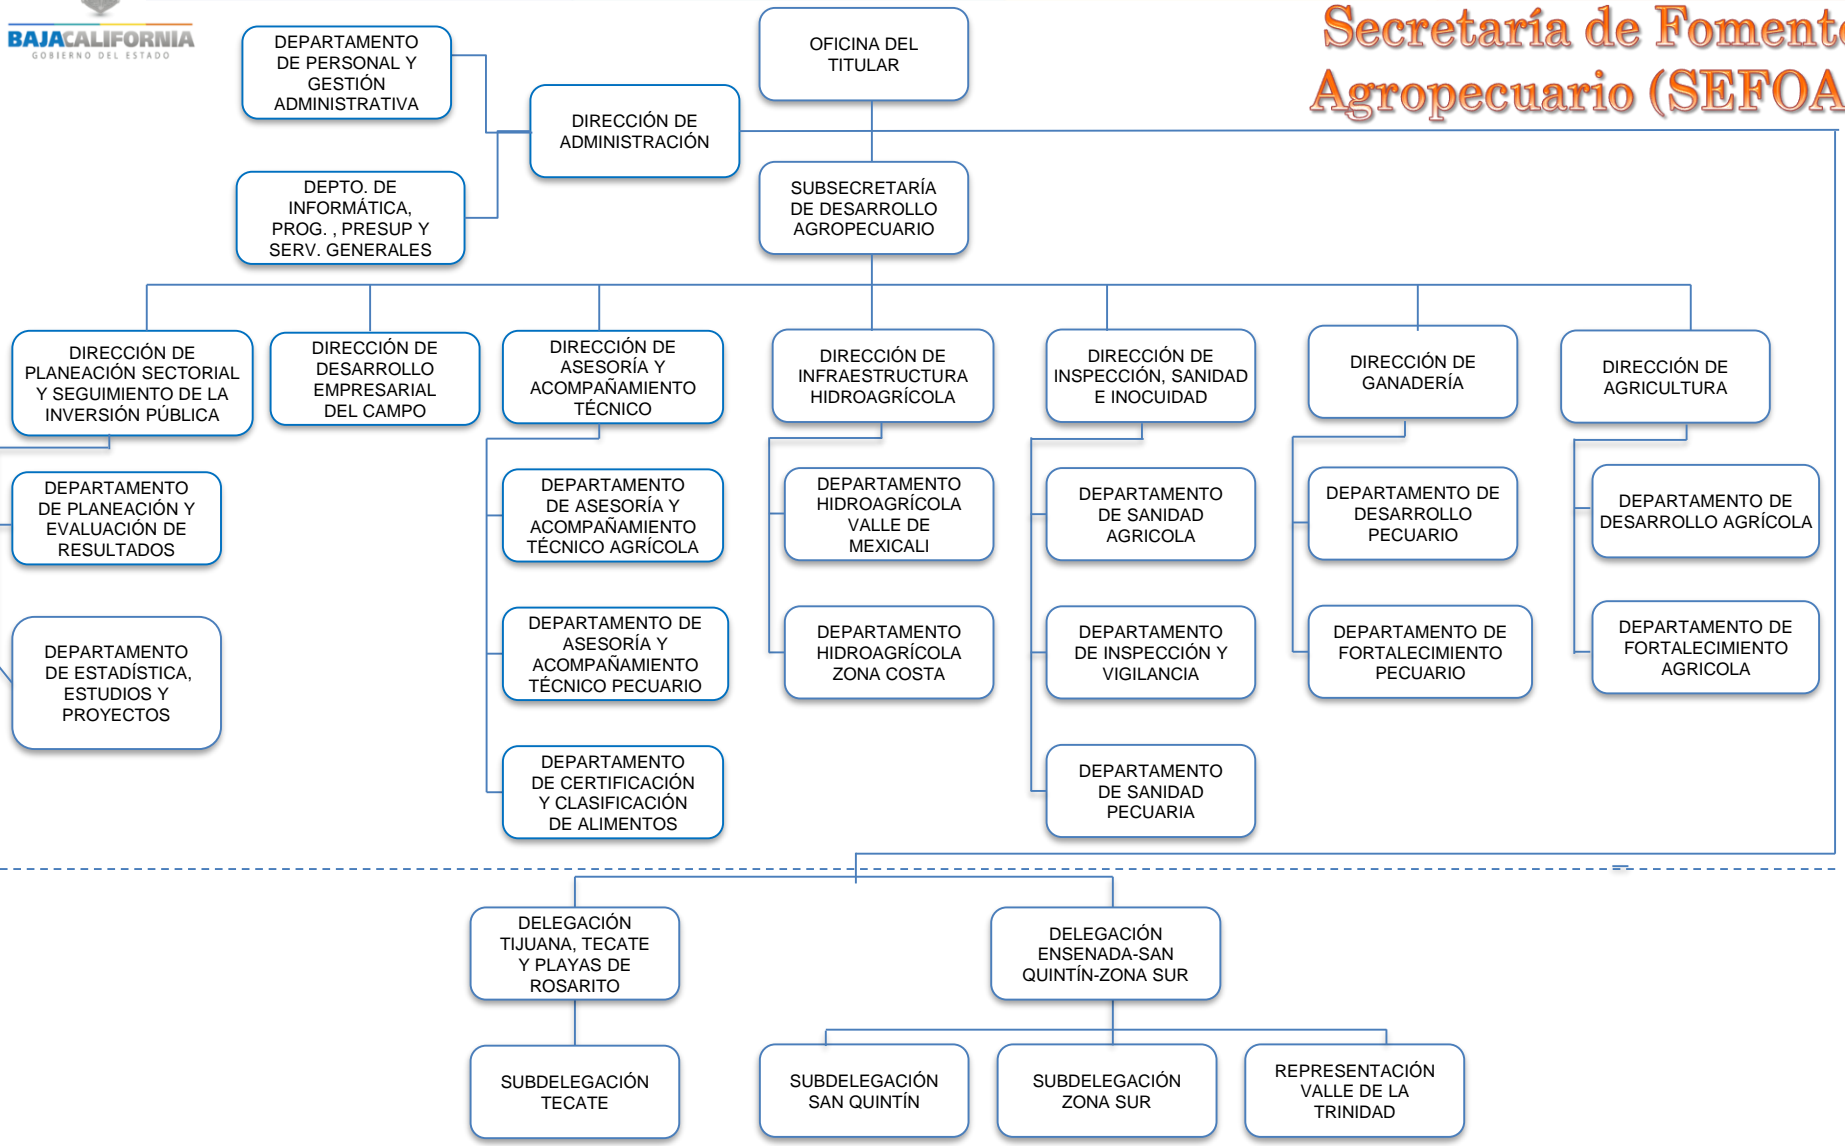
BAJACALIFORNIA
GOBIERNO DEL ESTADO

Secretaría de Fomento Agropecuario (SEFOA

OFICINA DEL TITULAR

DEPARTAMENTO DE PERSONAL Y GESTIÓN ADMINISTRATIVA

DIRECCIÓN DE ADMINISTRACIÓN

DEPTO. DE INFORMÁTICA, PROG. , PRESUP Y SERV. GENERALES

SUBSECRETARÍA DE DESARROLLO AGROPECUARIO

DIRECCIÓN DE PLANEACIÓN SECTORIAL Y SEGUIMIENTO DE LA INVERSIÓN PÚBLICA

DIRECCIÓN DE DESARROLLO EMPRESARIAL DEL CAMPO

DIRECCIÓN DE ASESORÍA Y ACOMPAÑAMIENTO TÉCNICO

DIRECCIÓN DE INFRAESTRUCTURA HIDROAGRÍCOLA

DIRECCIÓN DE INSPECCIÓN, SANIDAD E INOCUIDAD

DIRECCIÓN DE GANADERÍA

DIRECCIÓN DE AGRICULTURA

DEPARTAMENTO DE PLANEACIÓN Y EVALUACIÓN DE RESULTADOS

DEPARTAMENTO DE ESTADÍSTICA, ESTUDIOS Y PROYECTOS

DEPARTAMENTO DE ASESORÍA Y ACOMPAÑAMIENTO TÉCNICO AGRÍCOLA

DEPARTAMENTO DE ASESORÍA Y ACOMPAÑAMIENTO TÉCNICO PECUARIO

DEPARTAMENTO DE CERTIFICACIÓN Y CLASIFICACIÓN DE ALIMENTOS

DEPARTAMENTO HIDROAGRÍCOLA VALLE DE MEXICALI

DEPARTAMENTO HIDROAGRÍCOLA ZONA COSTA

DEPARTAMENTO DE SANIDAD AGRICOLA

DEPARTAMENTO DE INSPECCIÓN Y VIGILANCIA

DEPARTAMENTO DE SANIDAD PECUARIA

DEPARTAMENTO DE DESARROLLO PECUARIO

DEPARTAMENTO DE FORTALECIMIENTO PECUARIO

DEPARTAMENTO DE DESARROLLO AGRÍCOLA

DEPARTAMENTO DE FORTALECIMIENTO AGRICOLA

DELEGACIÓN TIJUANA, TECATE Y PLAYAS DE ROSARITO

DELEGACIÓN ENSENADA-SAN QUINTÍN-ZONA SUR

SUBDELEGACIÓN TECATE

SUBDELEGACIÓN SAN QUINTÍN

SUBDELEGACIÓN ZONA SUR

REPRESENTACIÓN VALLE DE LA TRINIDAD